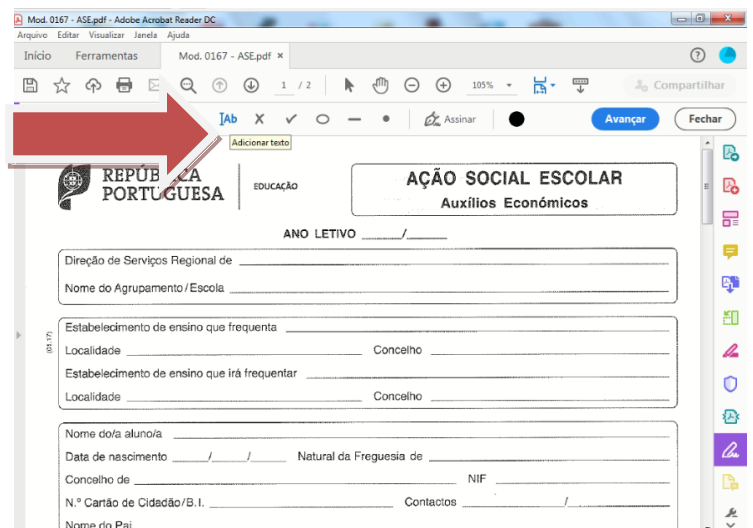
Mod. 0167 - ASE.pdf - Adobe Acrobat Reader DC
Arquivo Editar Visualizar Janela Ajuda
Início Ferramentas Mod. 0167 - ASE.pdf ×
1 / 2 105%
Compartilhar
IAb X ✓ ○ — • Assinar Avançar Fechar
Adicionar texto

REPÚB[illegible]CA PORTUGUESA | EDUCAÇÃO

AÇÃO SOCIAL ESCOLAR
Auxílios Económicos

ANO LETIVO ______/______

Direção de Serviços Regional de

Nome do Agrupamento / Escola

(01.17)

Estabelecimento de ensino que frequenta
Localidade Concelho
Estabelecimento de ensino que irá frequentar
Localidade Concelho

Nome do/a aluno/a
Data de nascimento ____/____/____ Natural da Freguesia de
Concelho de NIF
N.º Cartão de Cidadão / B.I. Contactos ____/____
Nome do Pai